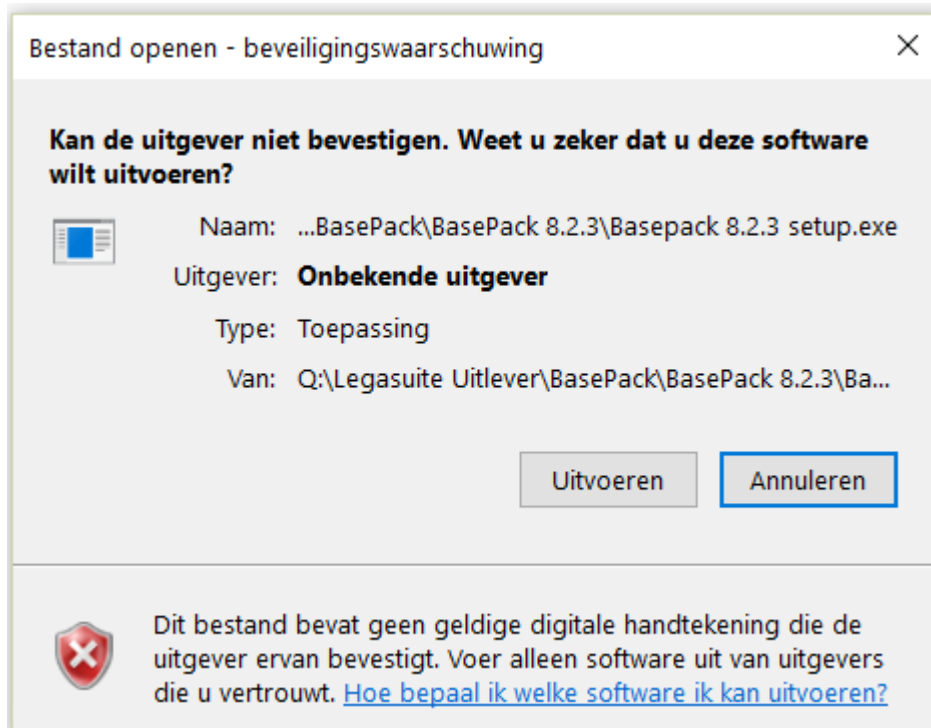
Bestand openen - beveiligingswaarschuwing

×

Kan de uitgever niet bevestigen. Weet u zeker dat u deze software wilt uitvoeren?

Naam: ...BasePack\BasePack 8.2.3\Basepack 8.2.3 setup.exe

Uitgever: Onbekende uitgever

Type: Toepassing

Van: Q:\Legasuite Uitlever\BasePack\BasePack 8.2.3\Ba...

Uitvoeren

Annuleren

Dit bestand bevat geen geldige digitale handtekening die de uitgever ervan bevestigt. Voer alleen software uit van uitgevers die u vertrouwt. Hoe bepaal ik welke software ik kan uitvoeren?